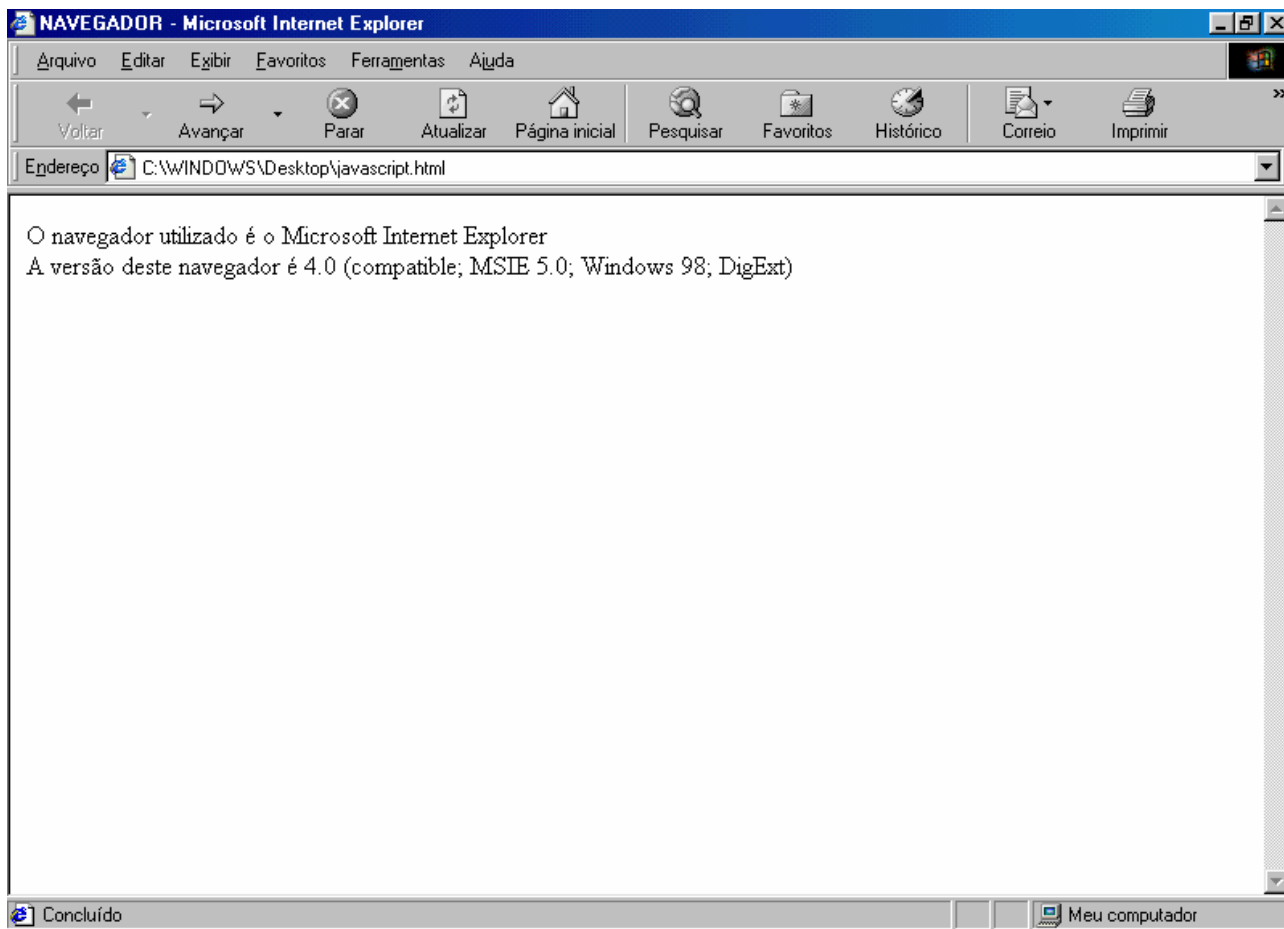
NAVEGADOR - Microsoft Internet Explorer

Arquivo Editar Exibir Favoritos Ferramentas Ajuda

Voltar Avançar Parar Atualizar Página inicial Pesquisar Favoritos Histórico Correio Imprimir

Endereço C:\WINDOWS\Desktop\javascript.html

O navegador utilizado é o Microsoft Internet Explorer
A versão deste navegador é 4.0 (compatible; MSIE 5.0; Windows 98; DigExt)

Concluído

Meu computador